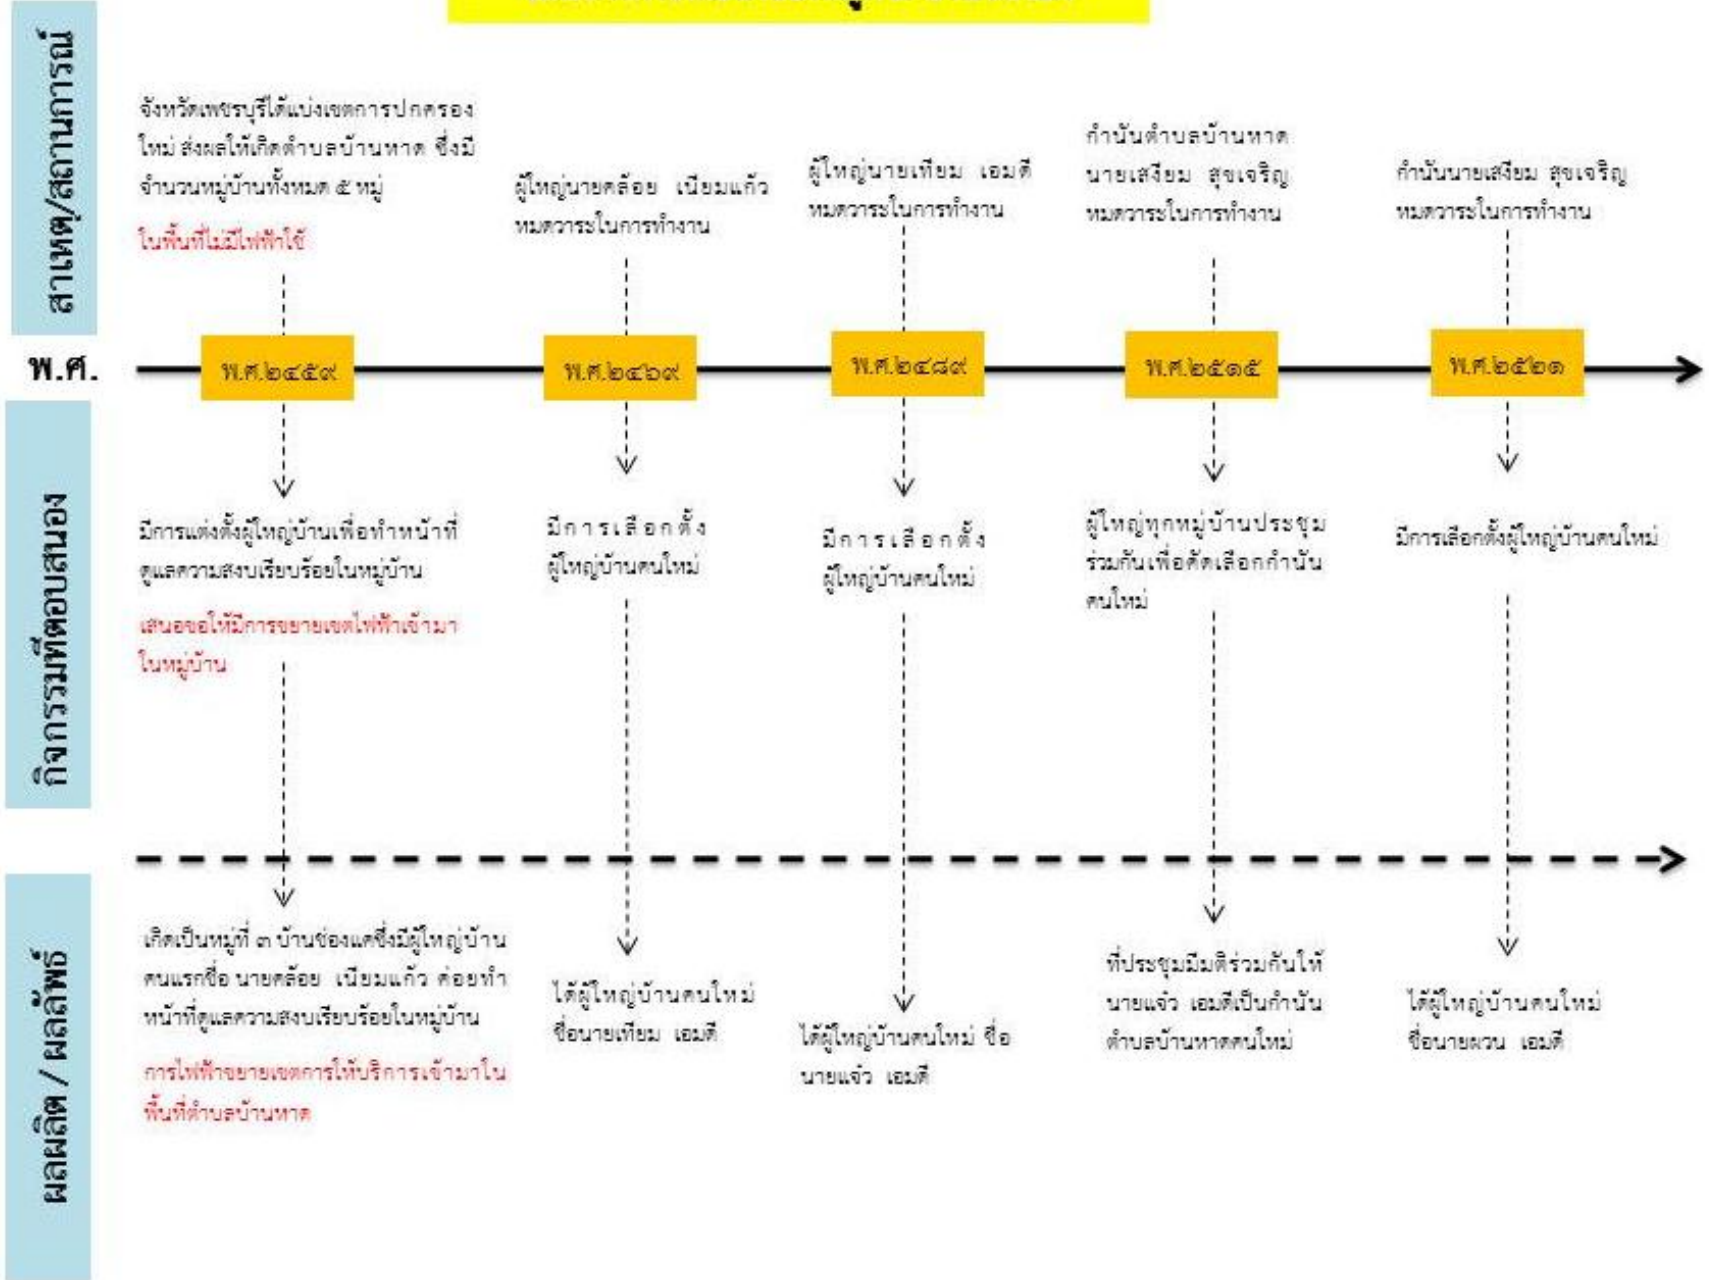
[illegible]

สาเหตุ/สถานการณ์

จังหวัดเพชรบุรีได้แบ่งเขตการปกครองใหม่ ส่งผลให้เกิดตำบลบ้านหาด ซึ่งมีจำนวนหมู่บ้านทั้งหมด ๕ หมู่

ในพื้นที่ไม่มีไฟฟ้าใช้

ผู้ใหญ่นายคล้อย เนียมแก้ว หมดวาระในการทำงาน

ผู้ใหญ่นายเทียม เอมดี หมดวาระในการทำงาน

กำนันตำบลบ้านหาด นายเสงี่ยม สุขเจริญ หมดวาระในการทำงาน

กำนันนายเสงี่ยม สุขเจริญ หมดวาระในการทำงาน

พ.ศ.

พ.ศ.๒๔๕๙

พ.ศ.๒๔๖๙

พ.ศ.๒๔๘๙

พ.ศ.๒๕๑๕

พ.ศ.๒๕๒๑

กิจกรรมที่ตอบสนอง

มีการแต่งตั้งผู้ใหญ่บ้านเพื่อทำหน้าที่ดูแลความสงบเรียบร้อยในหมู่บ้าน

เสนอขอให้มีการขยายเขตไฟฟ้าเข้ามาในหมู่บ้าน

มีการเลือกตั้งผู้ใหญ่บ้านคนใหม่

มีการเลือกตั้งผู้ใหญ่บ้านคนใหม่

ผู้ใหญ่ทุกหมู่บ้านประชุมร่วมกันเพื่อคัดเลือกกำนันคนใหม่

มีการเลือกตั้งผู้ใหญ่บ้านคนใหม่

ผลผลิต / ผลลัพธ์

เกิดเป็นหมู่ที่ ๓ บ้านช่องแคซึ่งมีผู้ใหญ่บ้านคนแรกชื่อ นายคล้อย เนียมแก้ว คอยทำหน้าที่ดูแลความสงบเรียบร้อยในหมู่บ้าน

การไฟฟ้าขยายเขตการให้บริการเข้ามาในพื้นที่ตำบลบ้านหาด

ได้ผู้ใหญ่บ้านคนใหม่ ชื่อนายเทียม เอมดี

ได้ผู้ใหญ่บ้านคนใหม่ ชื่อ นายแจ๋ว เอมดี

ที่ประชุมมีมติร่วมกันให้นายแจ๋ว เอมดีเป็นกำนันตำบลบ้านหาดคนใหม่

ได้ผู้ใหญ่บ้านคนใหม่ ชื่อนายผวน เอมดี